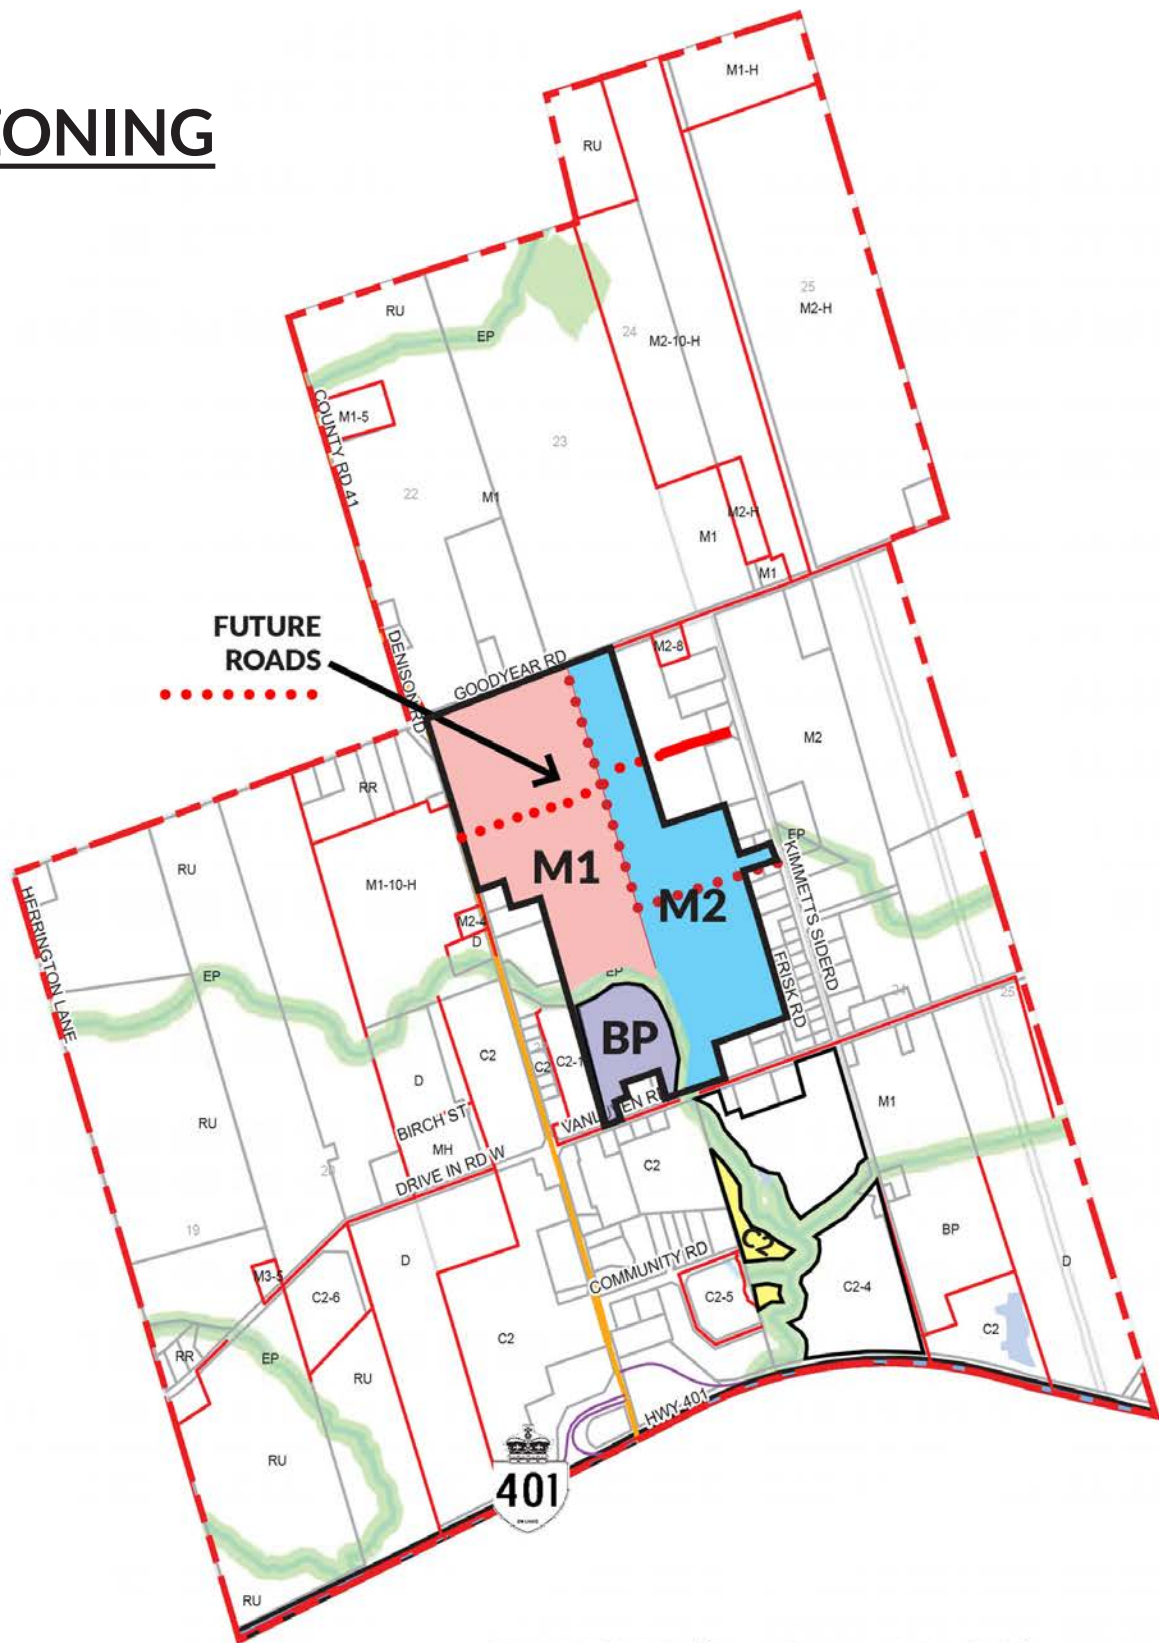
ONING

M1-H

RU

25
M2-H

RU

EP

24
M2-10-H

COUNTY RD 41

M1-5

23

22

M1

M2-H

M1

M1

FUTURE ROADS

DENISON RD

GOODYEAR RD

M2-8

M2

RR

RU

M1-10-H

M1

M2

EP

KIMMETTS SIDERD

HERRINGTON LANE

M2-4

D

EP

EP

FRISK RD

BP

C2

C2

C2-1

D

M1

RU

BIRCH ST

VANLUVEN R

MH

C2

DRIVE IN RD W

19

BP

M3-5

D

C2

C2-6

COMMUNITY RD

D

C2-5

C2-4

C2

RR

EP

C2

RU

HWY 401

RU

401

RU